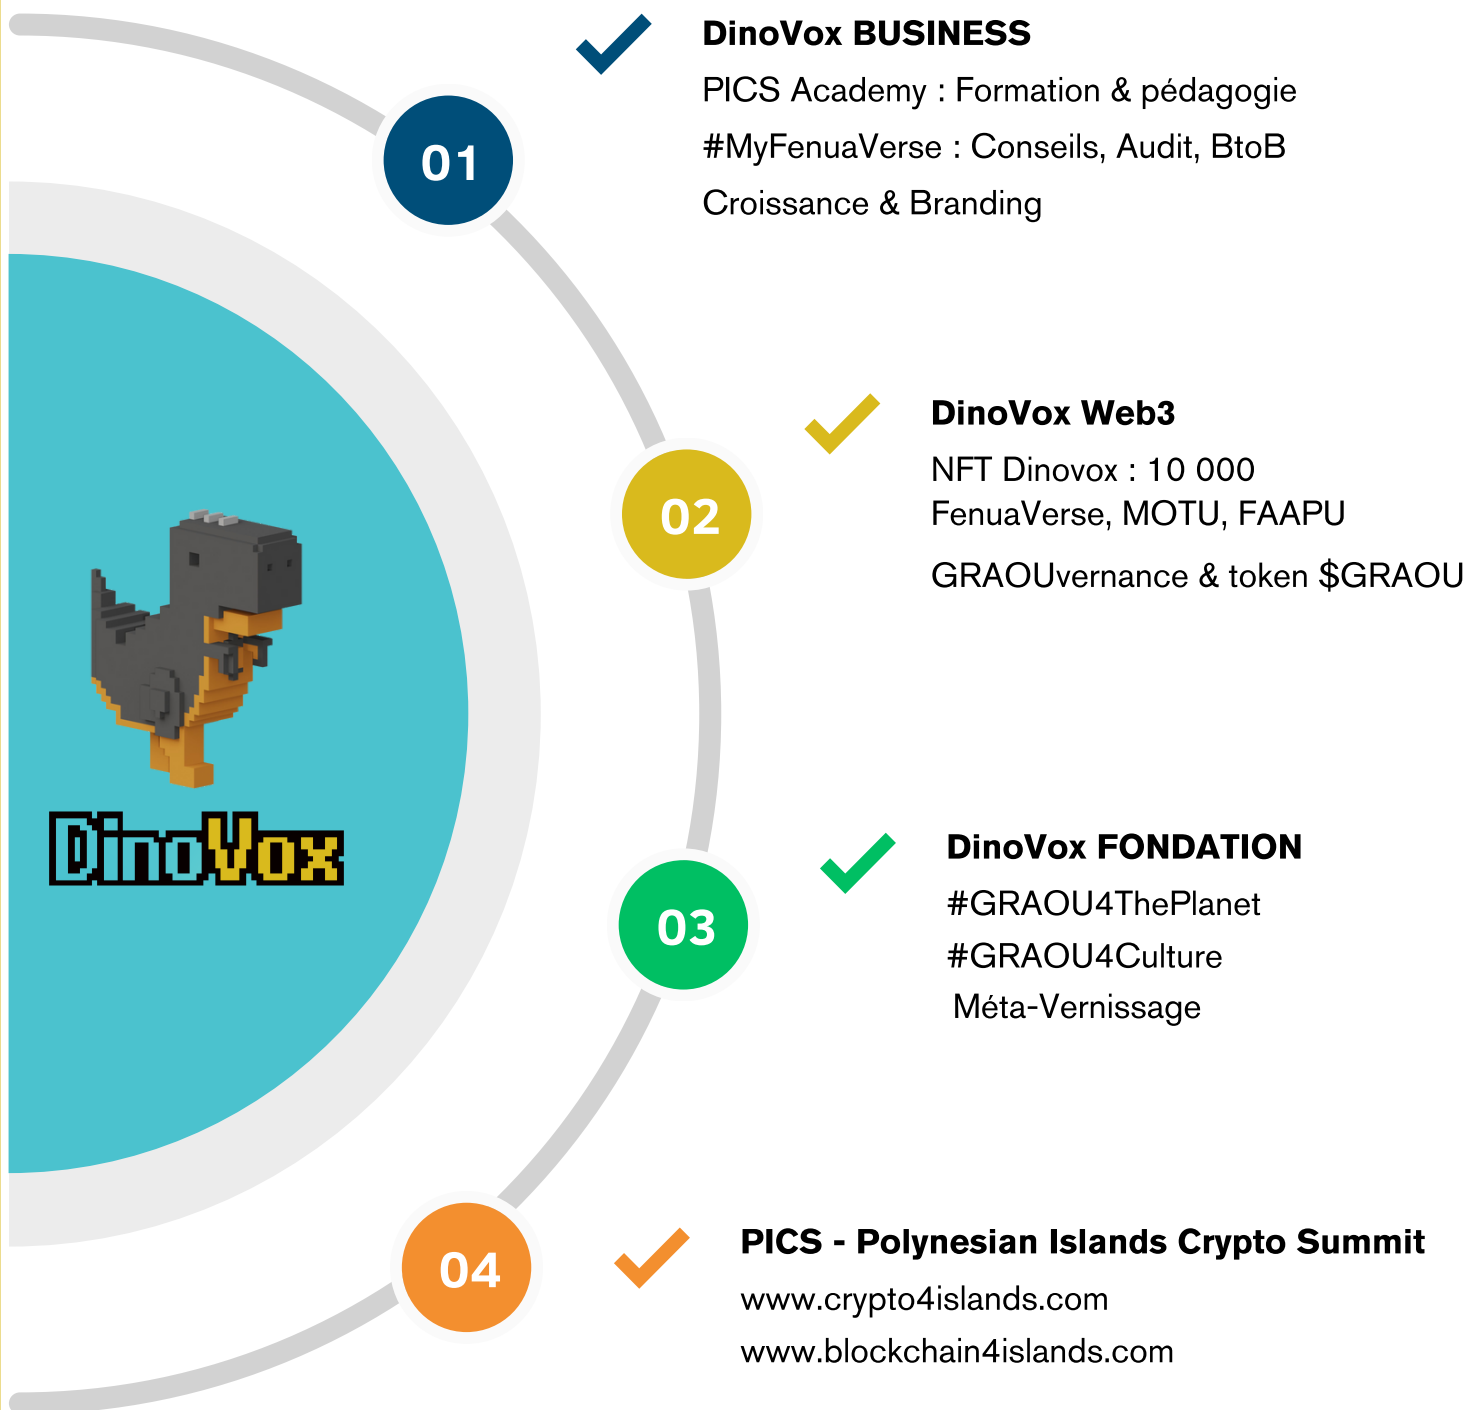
01

DinoVox BUSINESS

PICS Academy : Formation & pédagogie
#MyFenuaVerse : Conseils, Audit, BtoB
Croissance & Branding

02

DinoVox Web3

NFT Dinovox : 10 000
FenuaVerse, MOTU, FAAPU
GRAOUvernance & token $GRAOU

DinoVox

03

DinoVox FONDATION

#GRAOU4ThePlanet
#GRAOU4Culture
Méta-Vernissage

04

PICS - Polynesian Islands Crypto Summit

www.crypto4islands.com
www.blockchain4islands.com